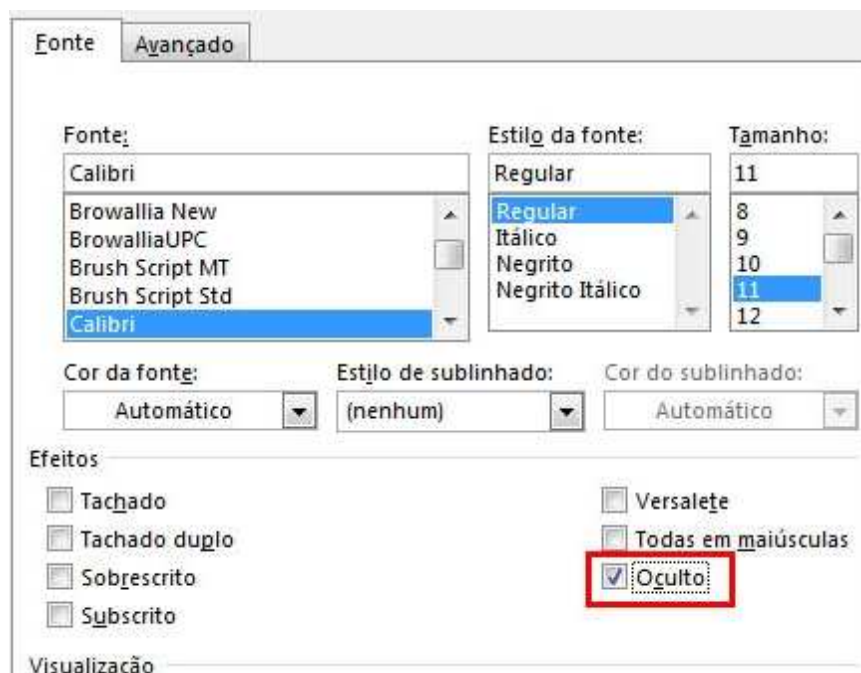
Fonte Avançado

Fonte:
Calibri
Browallia New
BrowalliaUPC
Brush Script MT
Brush Script Std
Calibri

Estilo da fonte:
Regular
Regular
Itálico
Negrito
Negrito Itálico

Tamanho:
11
8
9
10
11
12

Cor da fonte:
Automático

Estilo de sublinhado:
(nenhum)

Cor do sublinhado:
Automático

Efeitos

Tachado
Tachado duplo
Sobrescrito
Subscrito

Versalete
Todas em maiúsculas
Oculto

Visualização